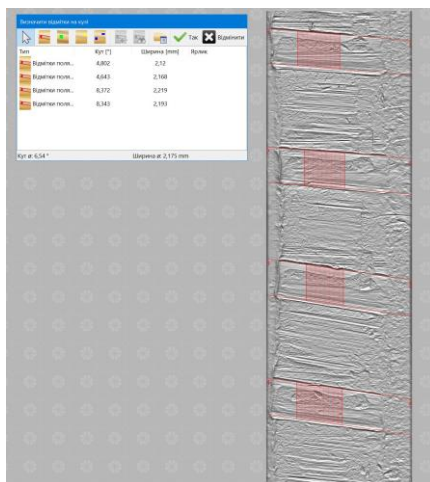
Визначити відбитки на кулі

Так Відмінити

| Тип | Кут [°] | Ширина [mm] | Ярлик |
|---|---|---|---|
| Відбитки поля... | 4,802 | 2,12 | |
| Відбитки поля... | 4,643 | 2,168 | |
| Відбитки поля... | 8,372 | 2,219 | |
| Відбитки поля... | 8,343 | 2,193 | |

Кут ø: 6,54 °

Ширина ø: 2,175 mm